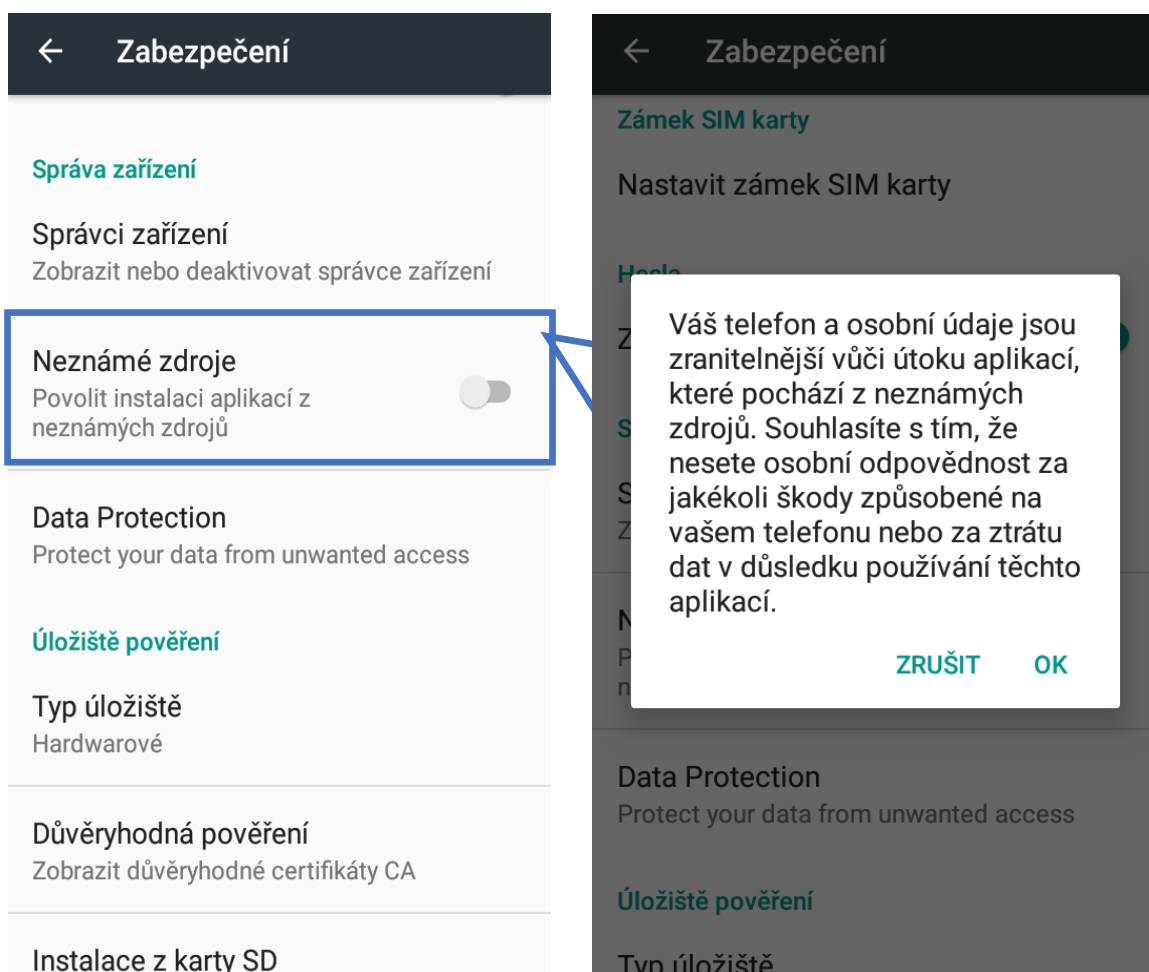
← Zabezpečení

Správa zařízení

Správci zařízení
Zobrazit nebo deaktivovat správce zařízení

Neznámé zdroje
Povolit instalaci aplikací z neznámých zdrojů

Data Protection
Protect your data from unwanted access

Úložiště pověření

Typ úložiště
Hardwarové

Důvěryhodná pověření
Zobrazit důvěryhodné certifikáty CA

Instalace z karty SD

← Zabezpečení

Zámek SIM karty

Nastavit zámek SIM karty

Hesla

Z

S

S
Z

N
P
n

Váš telefon a osobní údaje jsou zranitelnější vůči útoku aplikací, které pochází z neznámých zdrojů. Souhlasíte s tím, že nesete osobní odpovědnost za jakékoli škody způsobené na vašem telefonu nebo za ztrátu dat v důsledku používání těchto aplikací.

ZRUŠIT OK

Data Protection
Protect your data from unwanted access

Úložiště pověření

Typ úložiště